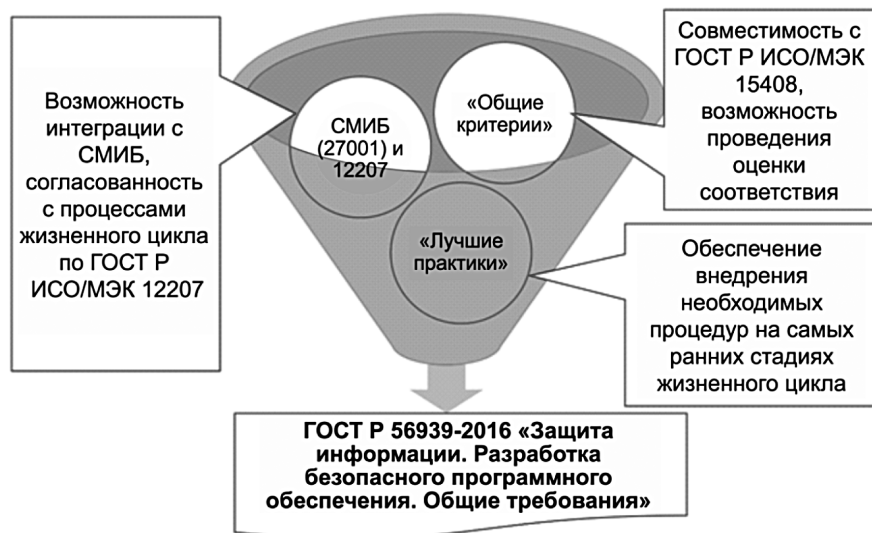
Возможность интеграции с СМИБ, согласованность с процессами жизненного цикла по ГОСТ Р ИСО/МЭК 12207

СМИБ (27001) и 12207

«Общие критерии»

Совместимость с ГОСТ Р ИСО/МЭК 15408, возможность проведения оценки соответствия

«Лучшие практики»

Обеспечение внедрения необходимых процедур на самых ранних стадиях жизненного цикла

ГОСТ Р 56939-2016 «Защита информации. Разработка безопасного программного обеспечения. Общие требования»